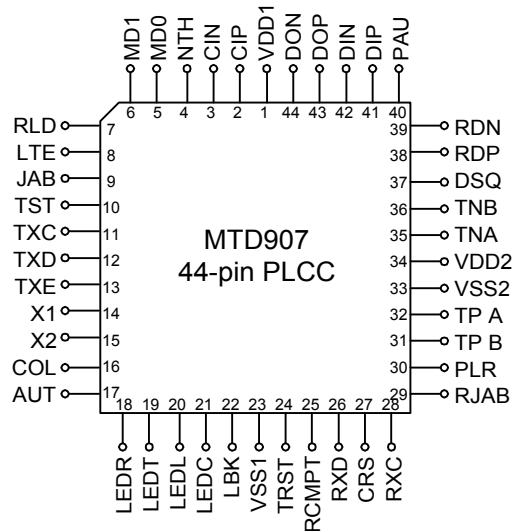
MD1 MD0 NTH CIN CIP VDD1 DON DOP DIN DIP PAU
6 5 4 3 2 1 44 43 42 41 40

RLD 7
LTE 8
JAB 9
TST 10
TXC 11
TXD 12
TXE 13
X1 14
X2 15
COL 16
AUT 17

39 RDN
38 RDP
37 DSQ
36 TNB
35 TNA
34 VDD2
33 VSS2
32 TP A
31 TP B
30 PLR
29 RJAB

MTD907
44-pin PLCC

18 19 20 21 22 23 24 25 26 27 28
LEDR LEDT LEDL LEDC LBK VSS1 TRST RCMPT RXD CRS RXC